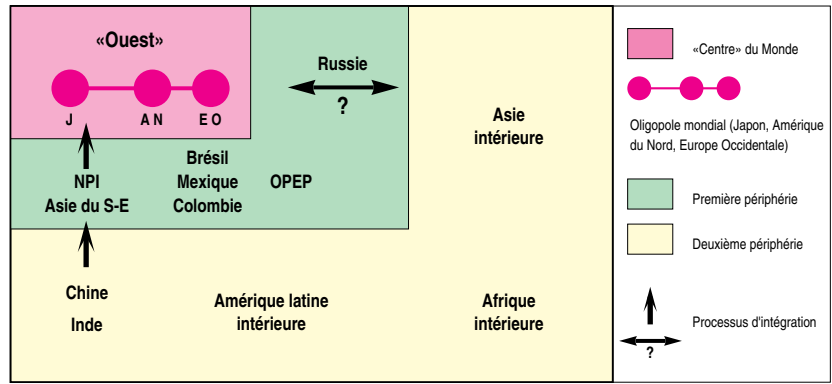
«Ouest»

J AN EO

Russie

?

Asie intérieure

Brésil Mexique Colombie

OPEP

NPI Asie du S-E

Chine

Inde

Amérique latine intérieure

Afrique intérieure

«Centre» du Monde

Oligopole mondial (Japon, Amérique du Nord, Europe Occidentale)

Première périphérie

Deuxième périphérie

Processus d'intégration

?